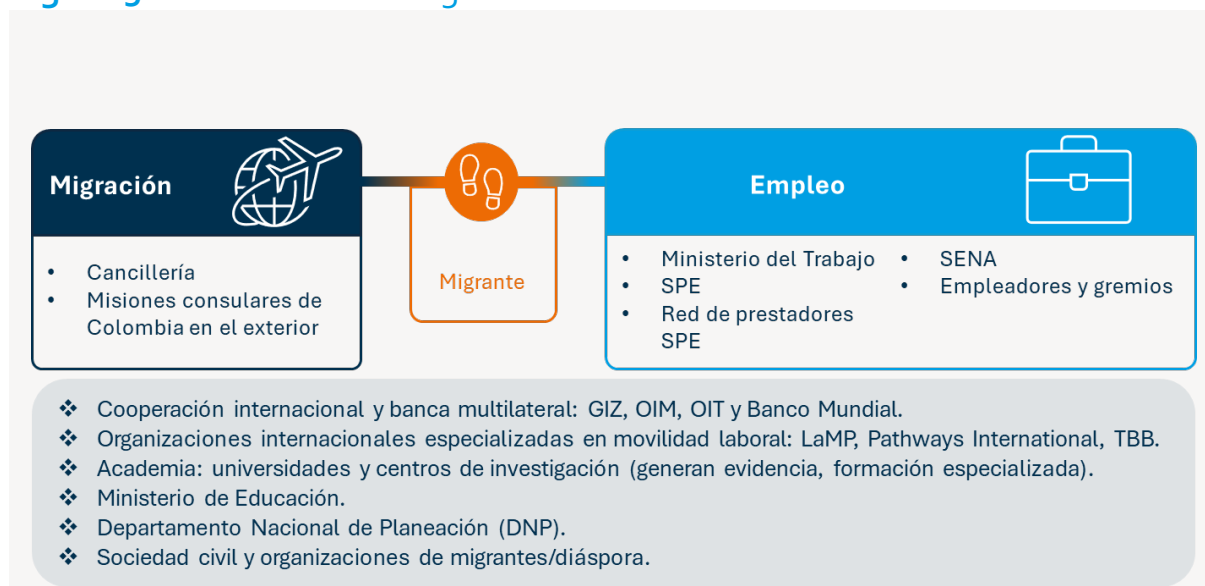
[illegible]

Migración

- Cancillería
- Misiones consulares de Colombia en el exterior

Migrante

Empleo

- Ministerio del Trabajo
- SPE
- Red de prestadores SPE
- SENA
- Empleadores y gremios

❖ Cooperación internacional y banca multilateral: GIZ, OIM, OIT y Banco Mundial.
❖ Organizaciones internacionales especializadas en movilidad laboral: LaMP, Pathways International, TBB.
❖ Academia: universidades y centros de investigación (generan evidencia, formación especializada).
❖ Ministerio de Educación.
❖ Departamento Nacional de Planeación (DNP).
❖ Sociedad civil y organizaciones de migrantes/diáspora.